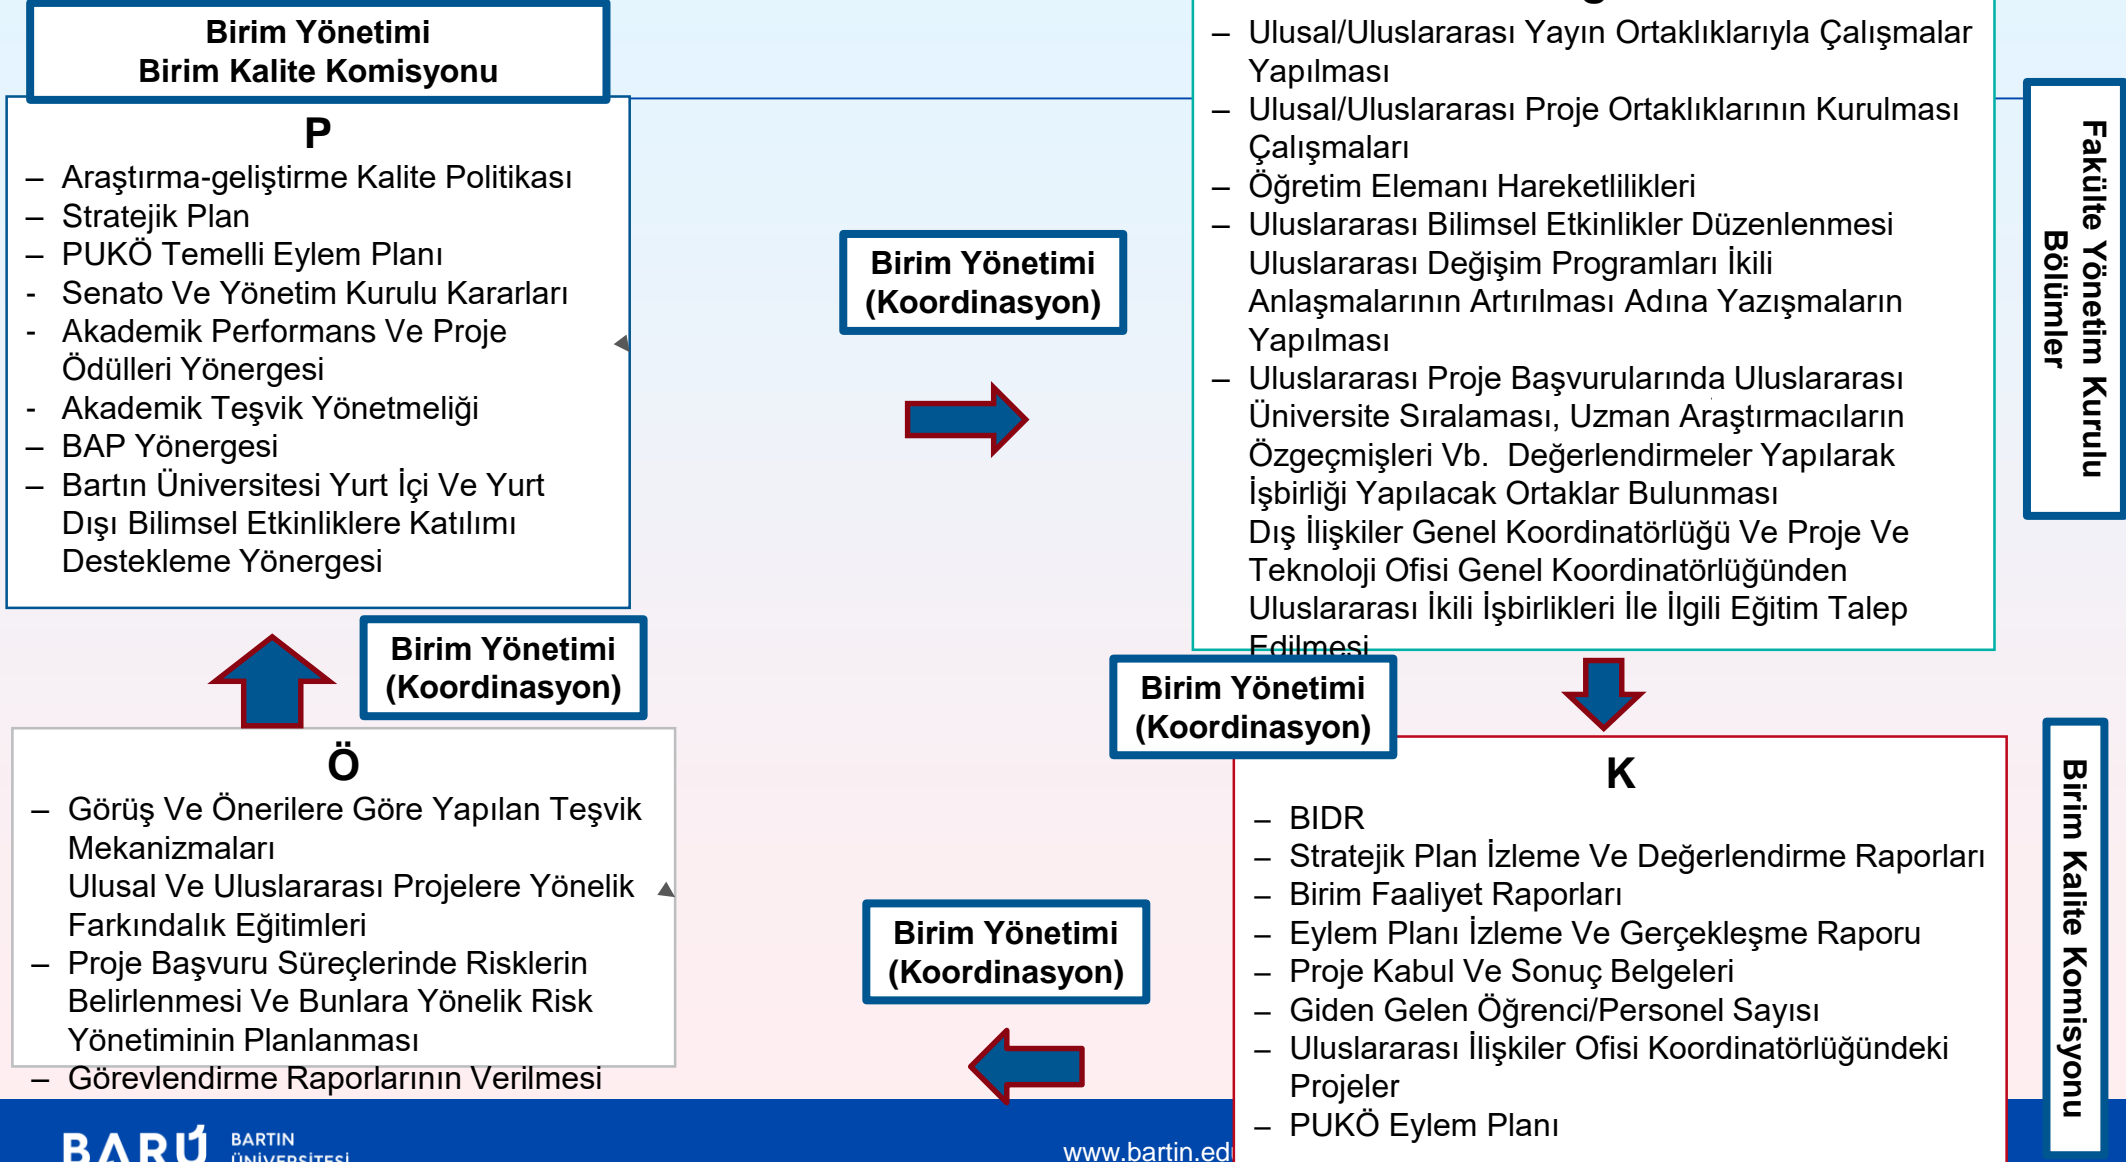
Birim Yönetimi
Birim Kalite Komisyonu

P
– Araştırma-geliştirme Kalite Politikası
– Stratejik Plan
– PUKÖ Temelli Eylem Planı
- Senato Ve Yönetim Kurulu Kararları
- Akademik Performans Ve Proje Ödülleri Yönergesi
- Akademik Teşvik Yönetmeliği
– BAP Yönergesi
– Bartın Üniversitesi Yurt İçi Ve Yurt Dışı Bilimsel Etkinliklere Katılımı Destekleme Yönergesi

Birim Yönetimi
(Koordinasyon)

– Ulusal/Uluslararası Yayın Ortaklıklarıyla Çalışmalar Yapılması
– Ulusal/Uluslararası Proje Ortaklıklarının Kurulması Çalışmaları
– Öğretim Elemanı Hareketlilikleri
– Uluslararası Bilimsel Etkinlikler Düzenlenmesi Uluslararası Değişim Programları İkili Anlaşmalarının Artırılması Adına Yazışmaların Yapılması
– Uluslararası Proje Başvurularında Uluslararası Üniversite Sıralaması, Uzman Araştırmacıların Özgeçmişleri Vb. Değerlendirmeler Yapılarak İşbirliği Yapılacak Ortaklar Bulunması Dış İlişkiler Genel Koordinatörlüğü Ve Proje Ve Teknoloji Ofisi Genel Koordinatörlüğünden Uluslararası İkili İşbirlikleri İle İlgili Eğitim Talep Edilmesi

Fakülte Yönetim Kurulu
Bölümler

Birim Yönetimi
(Koordinasyon)

Birim Yönetimi
(Koordinasyon)

Ö
– Görüş Ve Önerilere Göre Yapılan Teşvik Mekanizmaları
Ulusal Ve Uluslararası Projelere Yönelik Farkındalık Eğitimleri
– Proje Başvuru Süreçlerinde Risklerin Belirlenmesi Ve Bunlara Yönelik Risk Yönetiminin Planlanması
– Görevlendirme Raporlarının Verilmesi

K
– BIDR
– Stratejik Plan İzleme Ve Değerlendirme Raporları
– Birim Faaliyet Raporları
– Eylem Planı İzleme Ve Gerçekleşme Raporu
– Proje Kabul Ve Sonuç Belgeleri
– Giden Gelen Öğrenci/Personel Sayısı
– Uluslararası İlişkiler Ofisi Koordinatörlüğündeki Projeler
– PUKÖ Eylem Planı

Birim Yönetimi
(Koordinasyon)

Birim Kalite Komisyonu

BARÜ BARTIN ÜNİVERSİTESİ
www.bartin.ed